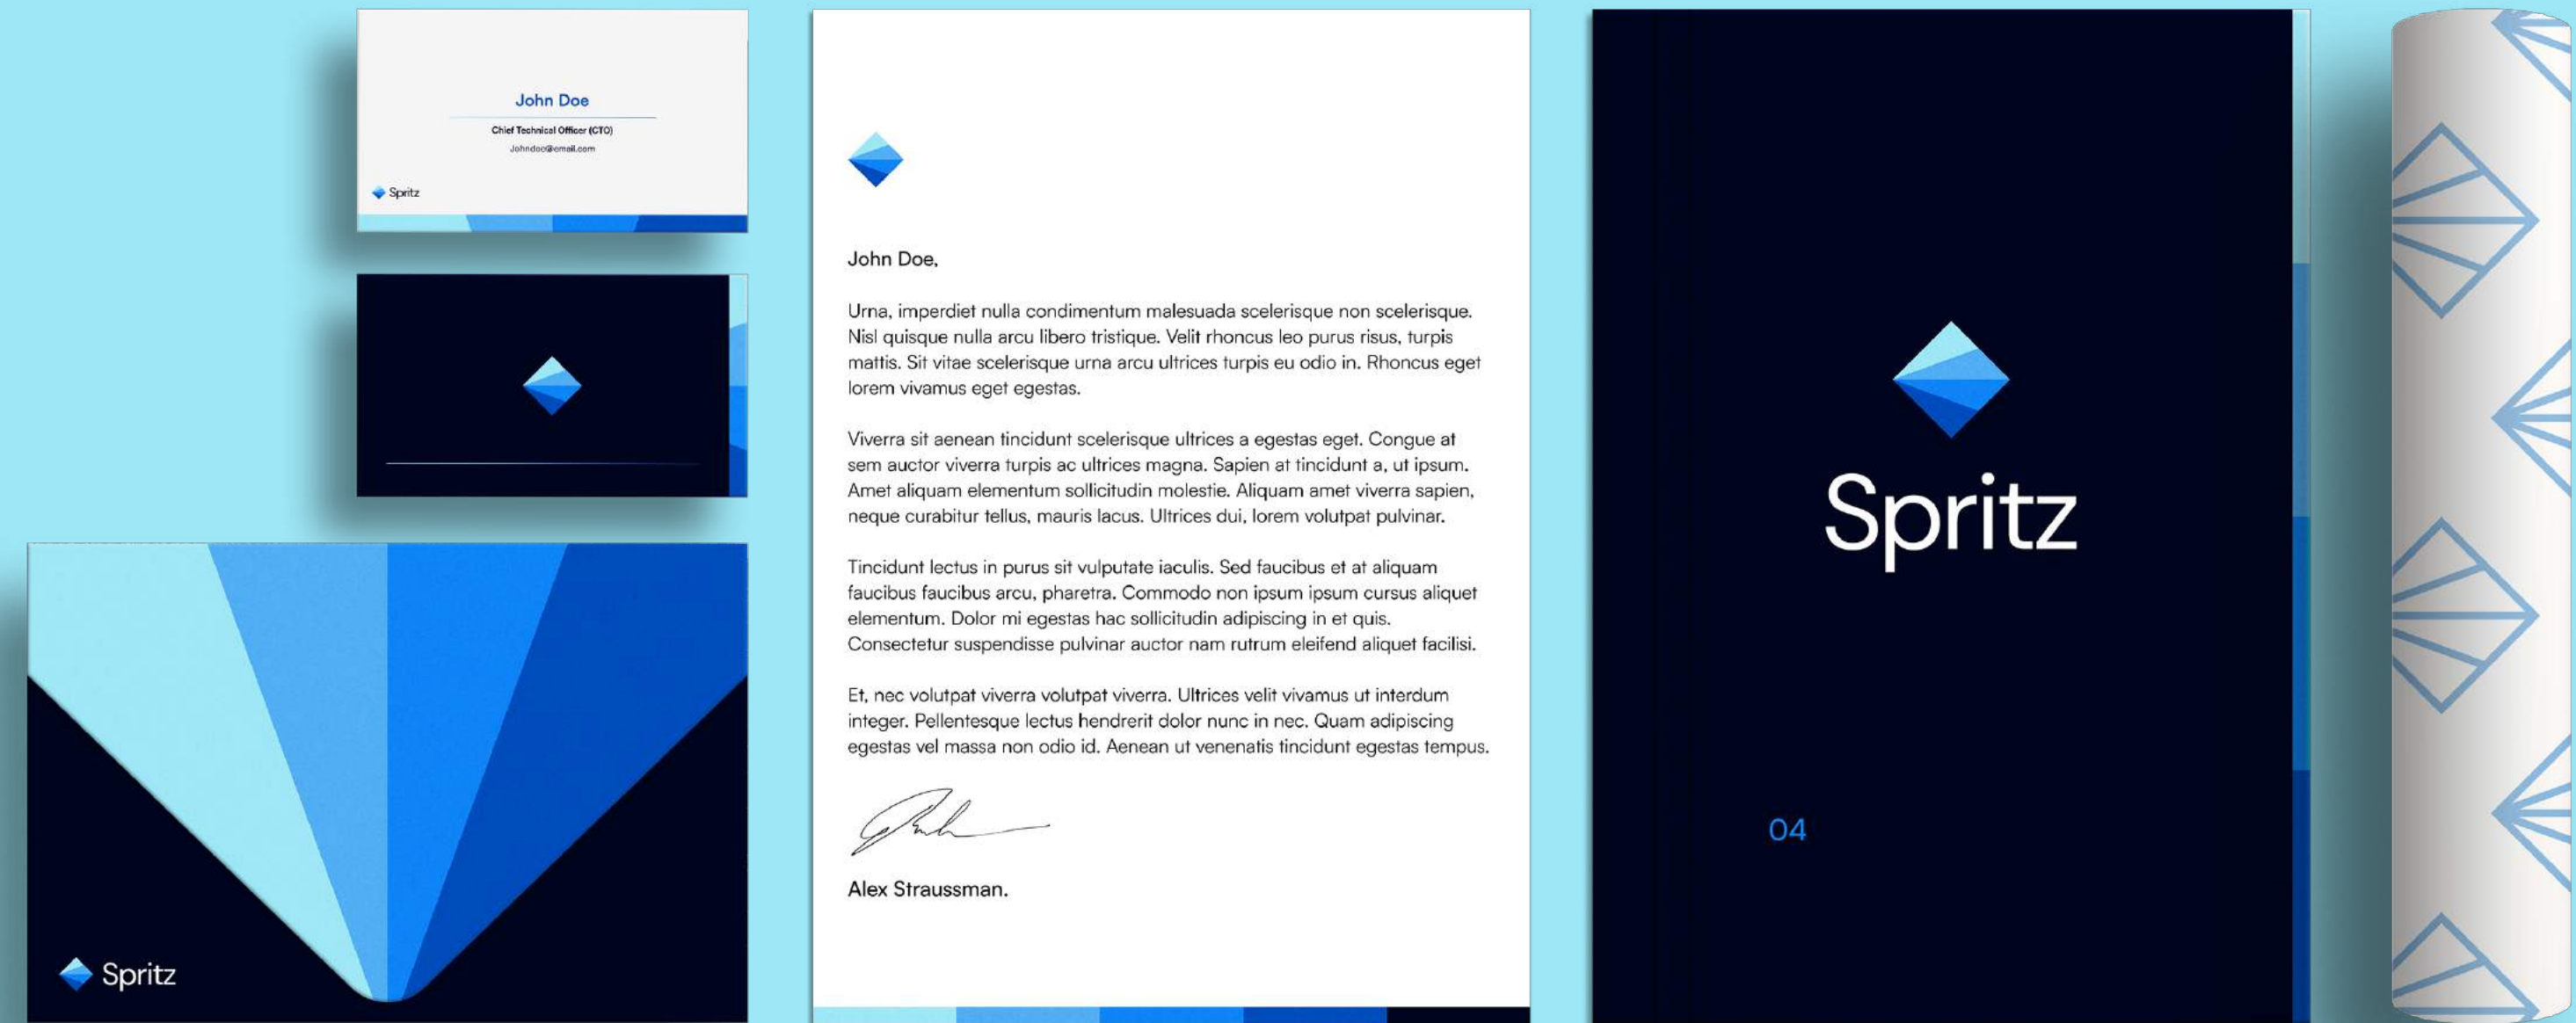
John Doe

Chief Technical Officer (CTO)

Johndoe@email.com

Spritz

Spritz

John Doe,

Urna, imperdiet nulla condimentum malesuada scelerisque non scelerisque. Nisl quisque nulla arcu libero tristique. Velit rhoncus leo purus risus, turpis mattis. Sit vitae scelerisque urna arcu ultrices turpis eu odio in. Rhoncus eget lorem vivamus eget egestas.

Viverra sit aenean tincidunt scelerisque ultrices a egestas eget. Congue at sem auctor viverra turpis ac ultrices magna. Sapien at tincidunt a, ut ipsum. Amet aliquam elementum sollicitudin molestie. Aliquam amet viverra sapien, neque curabitur tellus, mauris lacus. Ultrices dui, lorem volutpat pulvinar.

Tincidunt lectus in purus sit vulputate iaculis. Sed faucibus et at aliquam faucibus faucibus arcu, pharetra. Commodo non ipsum ipsum cursus aliquet elementum. Dolor mi egestas hac sollicitudin adipiscing in et quis. Consectetur suspendisse pulvinar auctor nam rutrum eleifend aliquet facilisi.

Et, nec volutpat viverra volutpat viverra. Ultrices velit vivamus ut interdum integer. Pellentesque lectus hendrerit dolor nunc in nec. Quam adipiscing egestas vel massa non odio id. Aenean ut venenatis tincidunt egestas tempus.

Alex Straussman.

Spritz

04